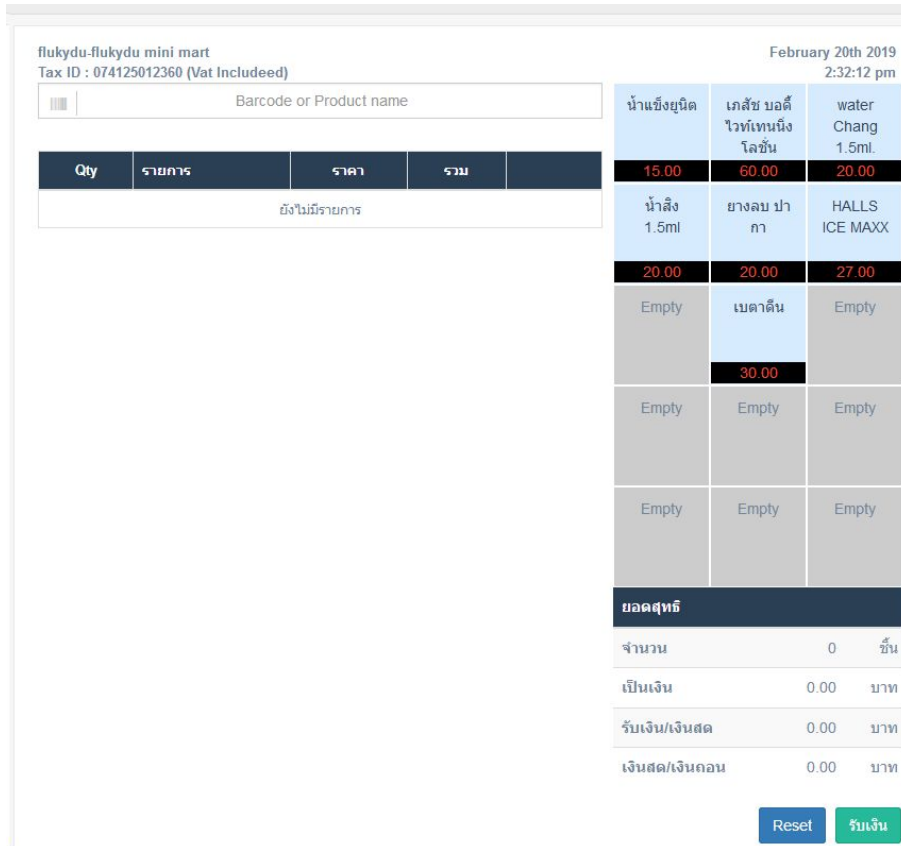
flukydu-flukydu mini mart
Tax ID : 074125012360 (Vat Includeed)

February 20th 2019
2:32:12 pm

Barcode or Product name

| Qty | รายการ | ราคา | รวม | |
|---|---|---|---|---|
| ยังไม่มีรายการ | | | | |

| น้ำแข็งยูนิต 15.00 | เภสัช บอดี้ ไวท์เทนนิ่ง โลชั่น 60.00 | water Chang 1.5ml. 20.00 |
|---|---|---|
| น้ำสิง 1.5ml 20.00 | ยางลบ ปากา 20.00 | HALLS ICE MAXX 27.00 |
| Empty | เบตาดีน 30.00 | Empty |
| Empty | Empty | Empty |
| Empty | Empty | Empty |

ยอดสุทธิ

| จำนวน | 0 | ชิ้น |
|---|---|---|
| เป็นเงิน | 0.00 | บาท |
| รับเงิน/เงินสด | 0.00 | บาท |
| เงินสด/เงินถอน | 0.00 | บาท |

Reset
รับเงิน